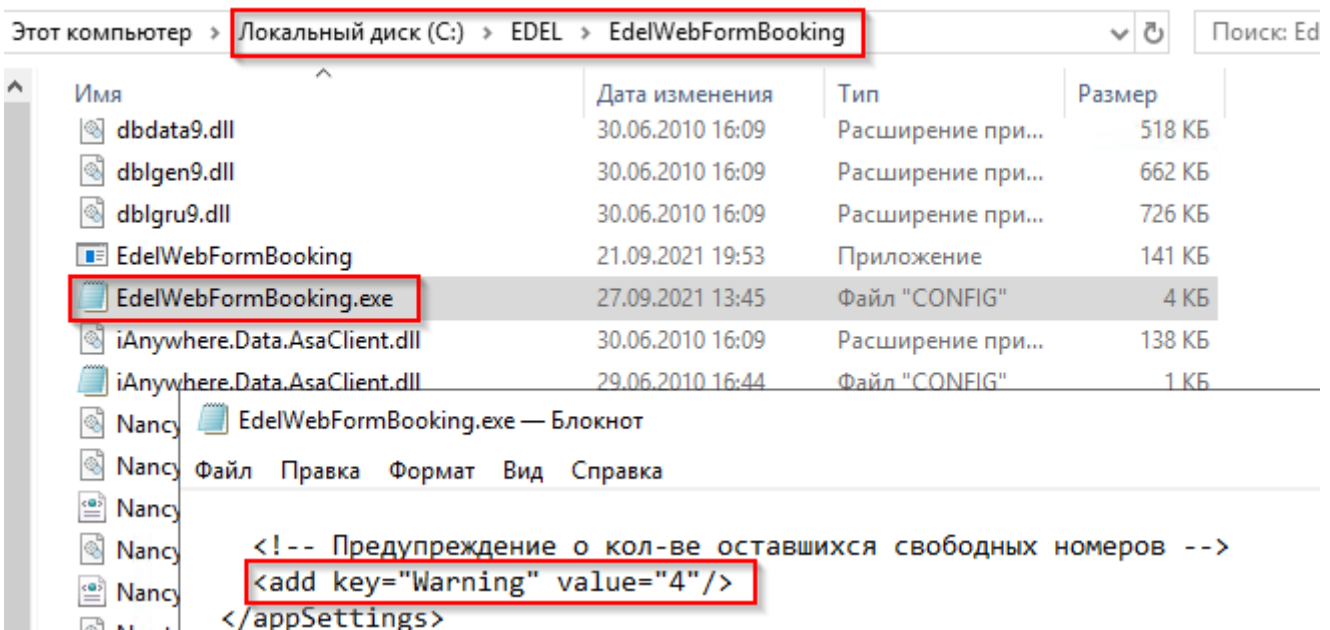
Этот компьютер › Локальный диск (C:) › EDEL › EdelWebFormBooking

Поиск: Ed

| Имя | Дата изменения | Тип | Размер |
|---|---|---|---|
| dbdata9.dll | 30.06.2010 16:09 | Расширение при... | 518 КБ |
| dblgen9.dll | 30.06.2010 16:09 | Расширение при... | 662 КБ |
| dblgru9.dll | 30.06.2010 16:09 | Расширение при... | 726 КБ |
| EdelWebFormBooking | 21.09.2021 19:53 | Приложение | 141 КБ |
| EdelWebFormBooking.exe | 27.09.2021 13:45 | Файл "CONFIG" | 4 КБ |
| iAnywhere.Data.AsaClient.dll | 30.06.2010 16:09 | Расширение при... | 138 КБ |
| iAnywhere.Data.AsaClient.dll | 29.06.2010 16:44 | Файл "CONFIG" | 1 КБ |
| Nancy | | | |
| Nancy | | | |
| Nancy | | | |
| Nancy | | | |
| Nancy | | | |

EdelWebFormBooking.exe — Блокнот

Файл Правка Формат Вид Справка

<!-- Предупреждение о кол-ве оставшихся свободных номеров -->
<add key="Warning" value="4"/>
</appSettings>